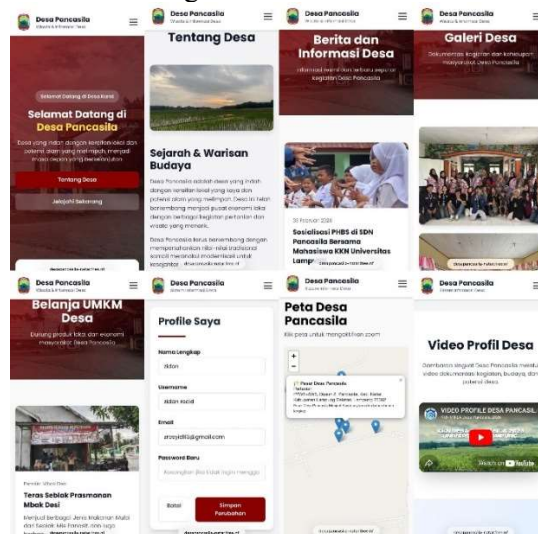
Desa Pancasila

Selamat Datang di Desa Kami

Selamat Datang di Desa Pancasila

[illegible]

Tentang Desa

Jelajahi Sekarang

Desa Pancasila

Tentang Desa

Sejarah & Warisan Budaya

Desa Pancasila adalah desa yang indah dengan kearifan lokal yang kaya dan potensi alam yang melimpah. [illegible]

Desa Pancasila terus berkembang dengan mempertahankan nilai-nilai tradisional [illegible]

Desa Pancasila

Berita dan Informasi Desa

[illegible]

30 Februari 2025

Sosialisasi PHBS di SDN Pancasila Bersama Mahasiswa KKN Universitas Lamp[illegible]

Desa Pancasila

Galeri Desa

Dokumentasi kegiatan dan kehidupan masyarakat Desa Pancasila

Desa Pancasila

Belanja UMKM Desa

Dukung produk lokal dan ekonomi masyarakat Desa Pancasila

Teras Sebiak Prasmanan Mbok Desi

Menjual berbagai Jenis Makanan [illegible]

Desa Pancasila

Profile Saya

Nama Lengkap

Aldan

Username

Aldan Rasid

Email

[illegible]@gmail.com

Password Baru

Kosongkan jika tidak ingin mengga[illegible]

Batal

Simpan Perubahan

Desa Pancasila

Peta Desa Pancasila

Klik peta untuk mengaktifkan zoom

+

−

Pasar Desa Pancasila

Desa Pancasila

Video Profil Desa

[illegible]

VIDEO PROFILE DESA PANCASIL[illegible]

Watch on YouTube